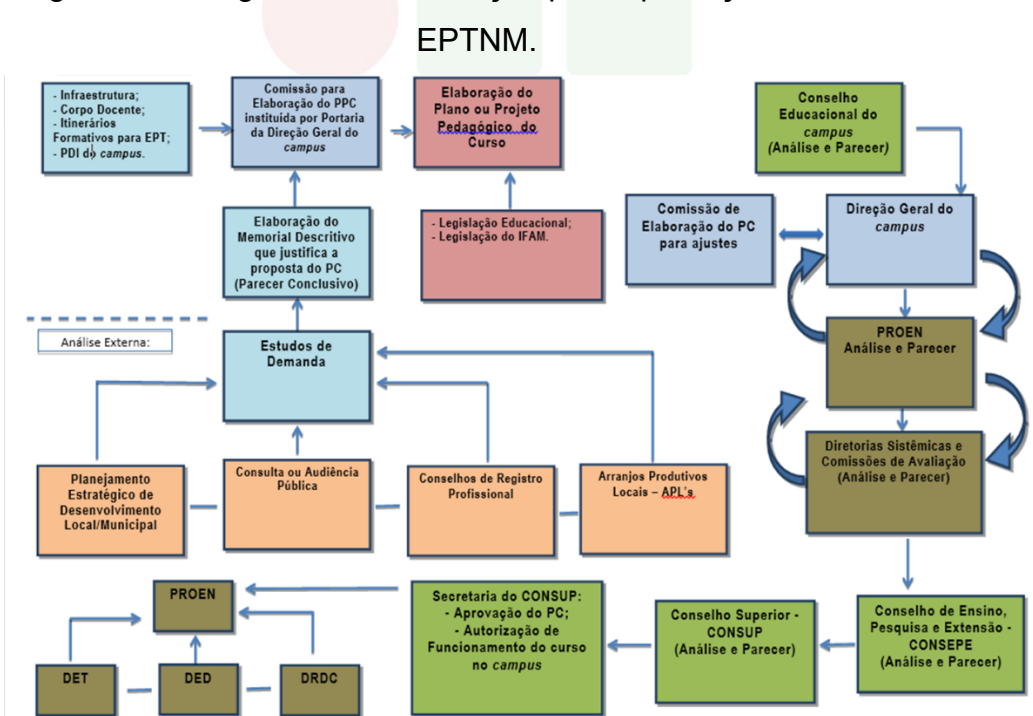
EPTNM.

- Infraestrutura;
- Corpo Docente;
- Itinerários Formativos para EPT;
- PDI do campus.

Comissão para Elaboração do PPC instituída por Portaria da Direção Geral do campus

Elaboração do Plano ou Projeto Pedagógico do Curso

Conselho Educacional do campus (Análise e Parecer)

Elaboração do Memorial Descritivo que justifica a proposta do PC (Parecer Conclusivo)

- Legislação Educacional;
- Legislação do IFAM.

Comissão de Elaboração do PC para ajustes

Direção Geral do campus

Análise Externa:

Estudos de Demanda

PROEN
Análise e Parecer

Diretorias Sistêmicas e Comissões de Avaliação (Análise e Parecer)

Planejamento Estratégico de Desenvolvimento Local/Municipal

Consulta ou Audiência Pública

Conselhos de Registro Profissional

Arranjos Produtivos Locais – APL's

PROEN

DET

DED

DRDC

Secretaria do CONSUP:
- Aprovação do PC;
- Autorização de Funcionamento do curso no campus

Conselho Superior - CONSUP
(Análise e Parecer)

Conselho de Ensino, Pesquisa e Extensão - CONSEPE
(Análise e Parecer)